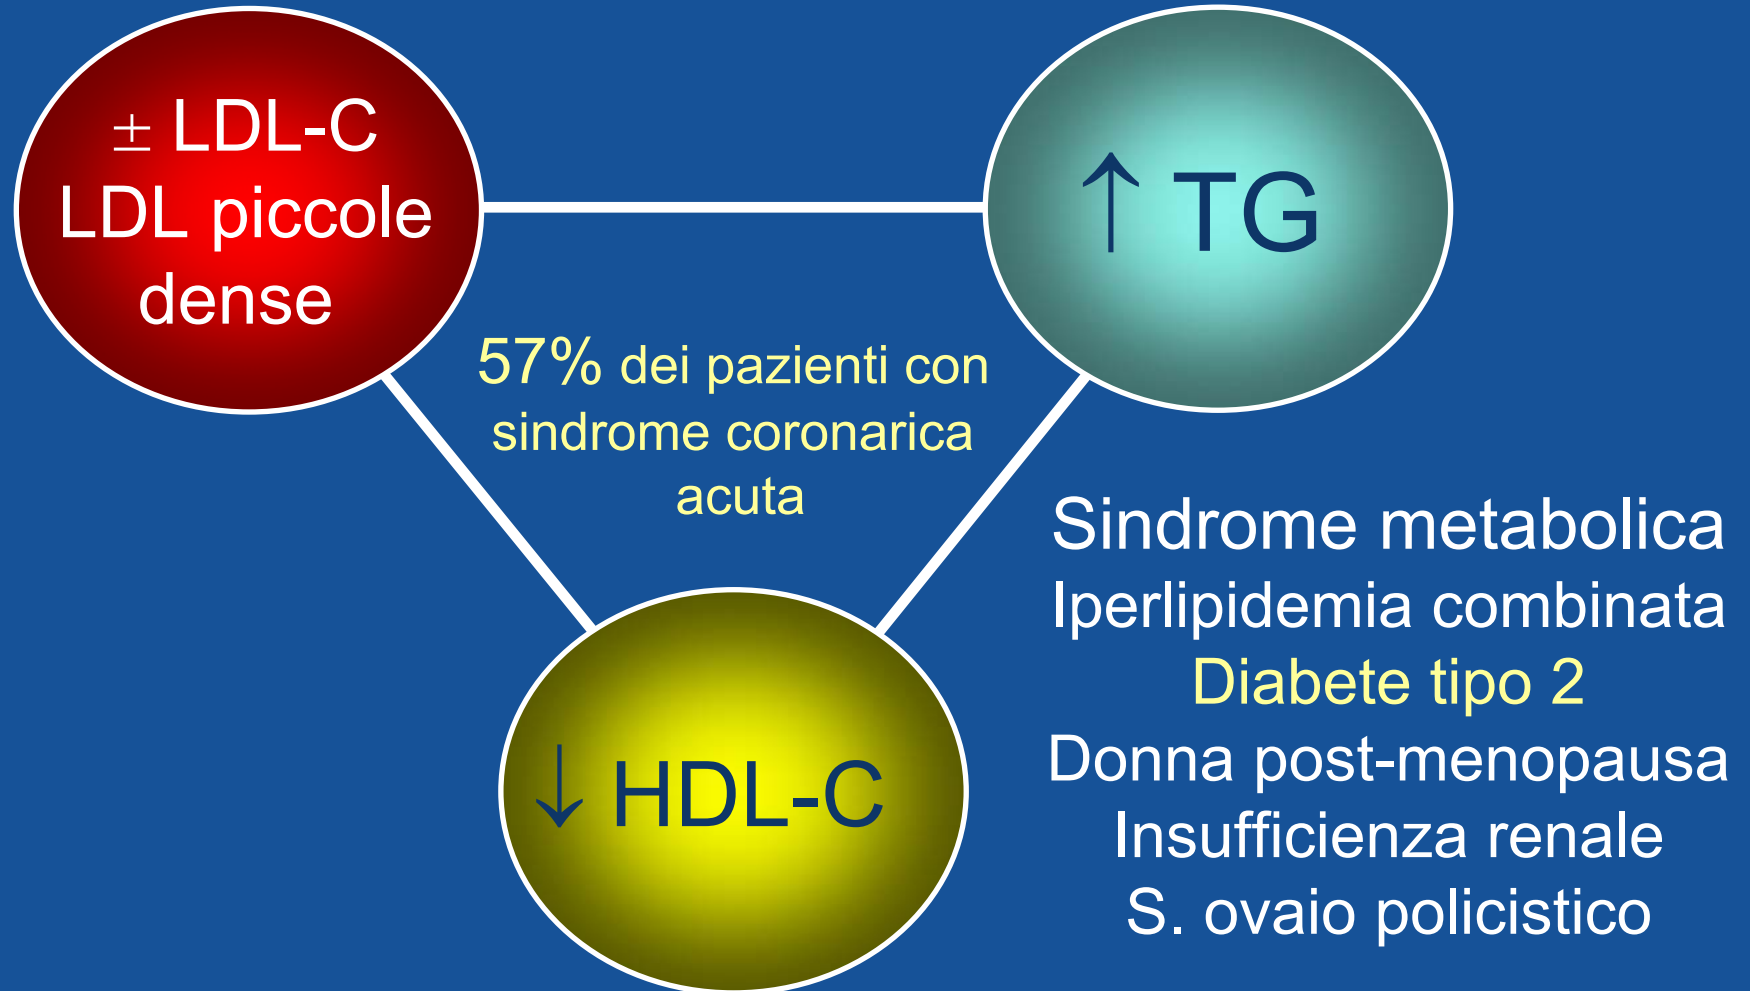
$\pm$ LDL-C
LDL piccole dense

$\uparrow$ TG

57% dei pazienti con sindrome coronarica acuta

$\downarrow$ HDL-C

Sindrome metabolica
Iperlipidemia combinata
Diabete tipo 2
Donna post-menopausa
Insufficienza renale
S. ovaio policistico